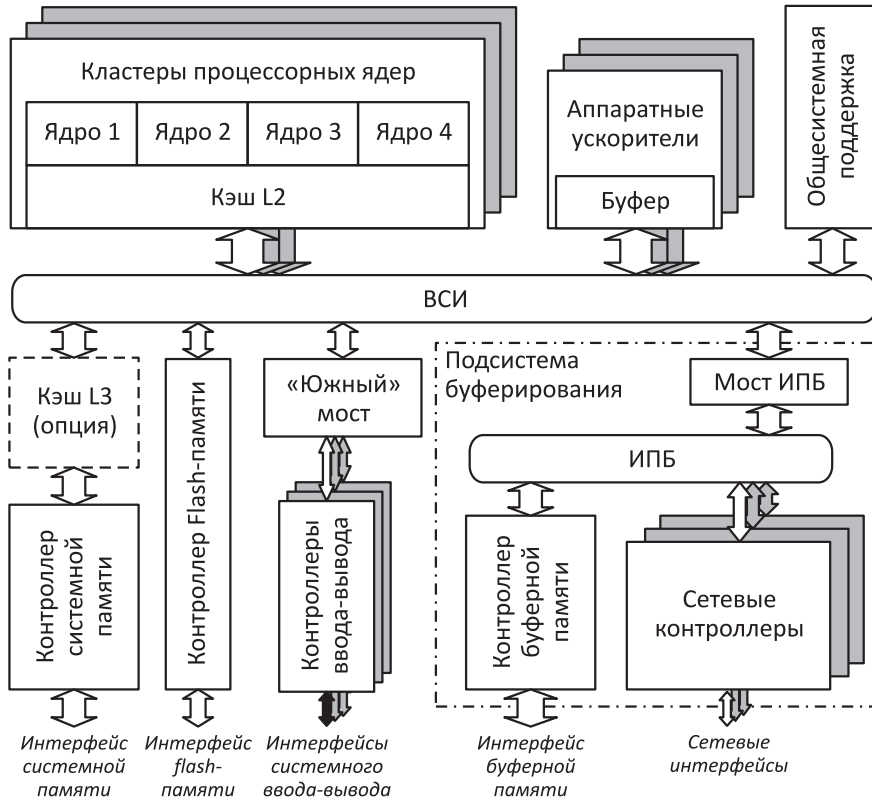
Кластеры процессорных ядер

Ядро 1

Ядро 2

Ядро 3

Ядро 4

Кэш L2

Аппаратные ускорители

Буфер

Общесистемная поддержка

ВСИ

Кэш L3 (опция)

Контроллер системной памяти

Контроллер Flash-памяти

«Южный» мост

Контроллеры ввода-вывода

Подсистема буферирования

Мост ИПБ

ИПБ

Контроллер буферной памяти

Сетевые контроллеры

Интерфейс системной памяти

Интерфейс flash-памяти

Интерфейсы системного ввода-вывода

Интерфейс буферной памяти

Сетевые интерфейсы